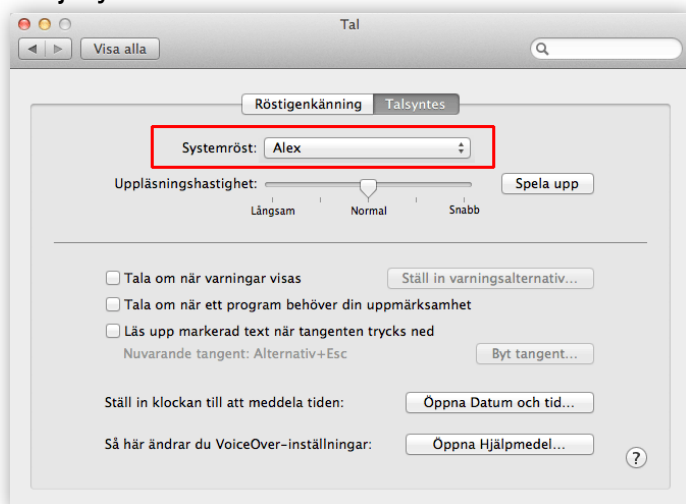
Tal

Visa alla

Röstigenkänning | Talsyntes

Systemröst: Alex

Uppläsningshastighet:

Långsam | Normal | Snabb

Spela upp

Tala om när varningar visas

Ställ in varningsalternativ...

Tala om när ett program behöver din uppmärksamhet

Läs upp markerad text när tangenten trycks ned

Nuvarande tangent: Alternativ+Esc

Byt tangent...

Ställ in klockan till att meddela tiden:

Öppna Datum och tid...

Så här ändrar du VoiceOver-inställningar:

Öppna Hjälpmedel...

?